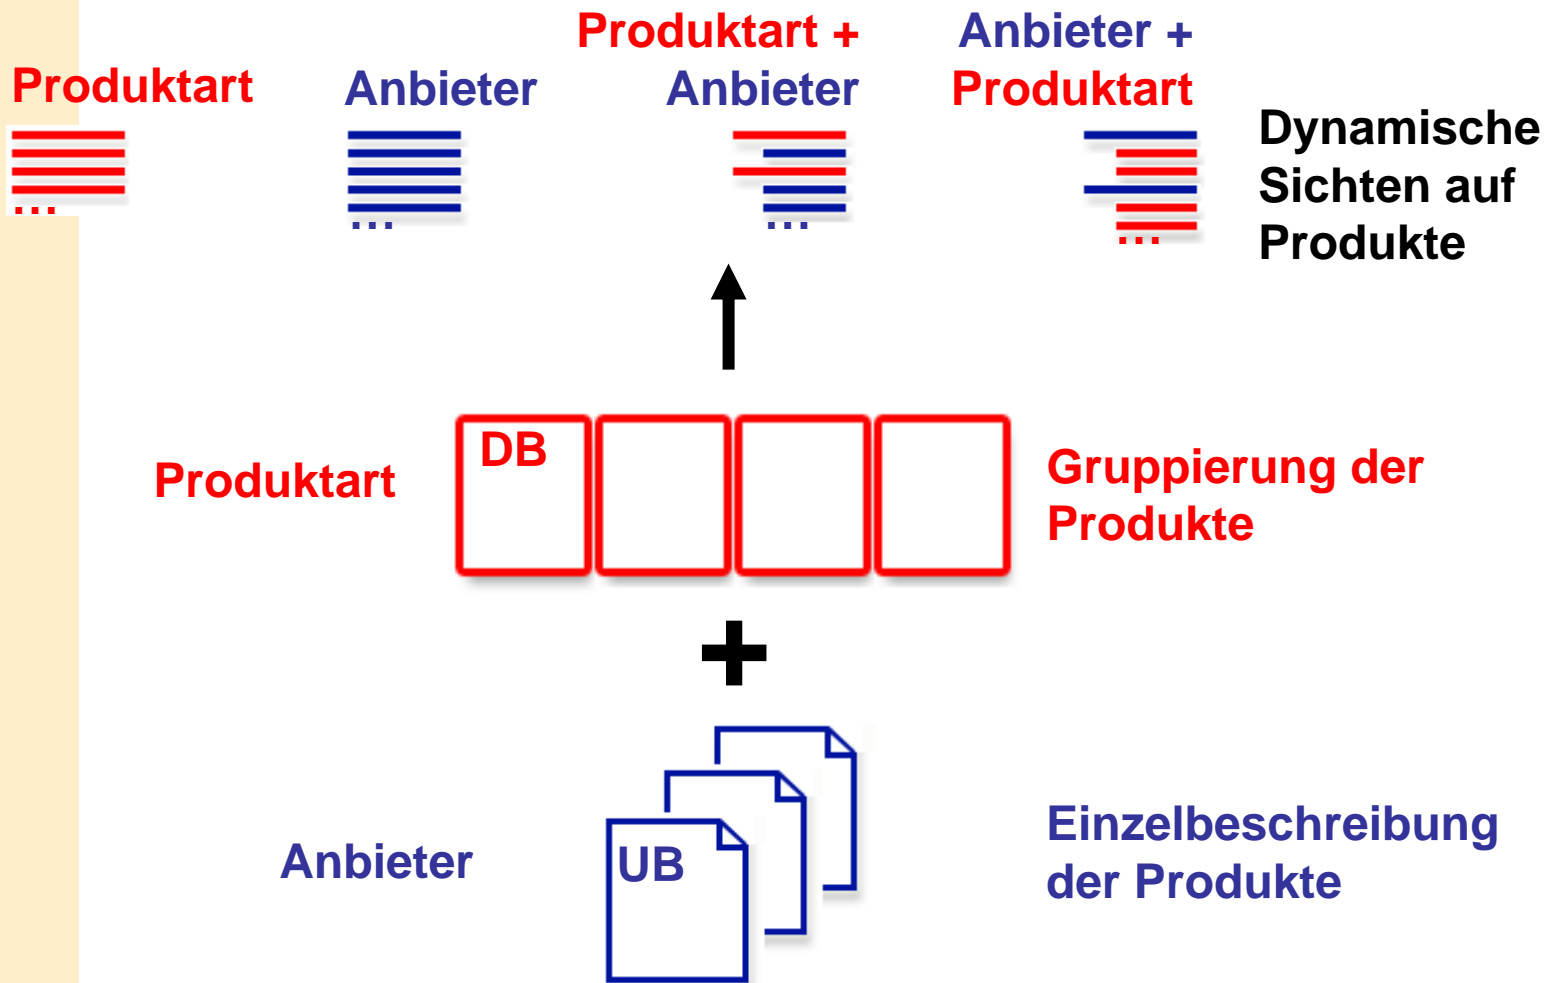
Produktart

...

Anbieter

...

Produktart + Anbieter

...

Anbieter + Produktart

...

Dynamische Sichten auf Produkte

Produktart

DB

Gruppierung der Produkte

Anbieter

UB

Einzelbeschreibung der Produkte